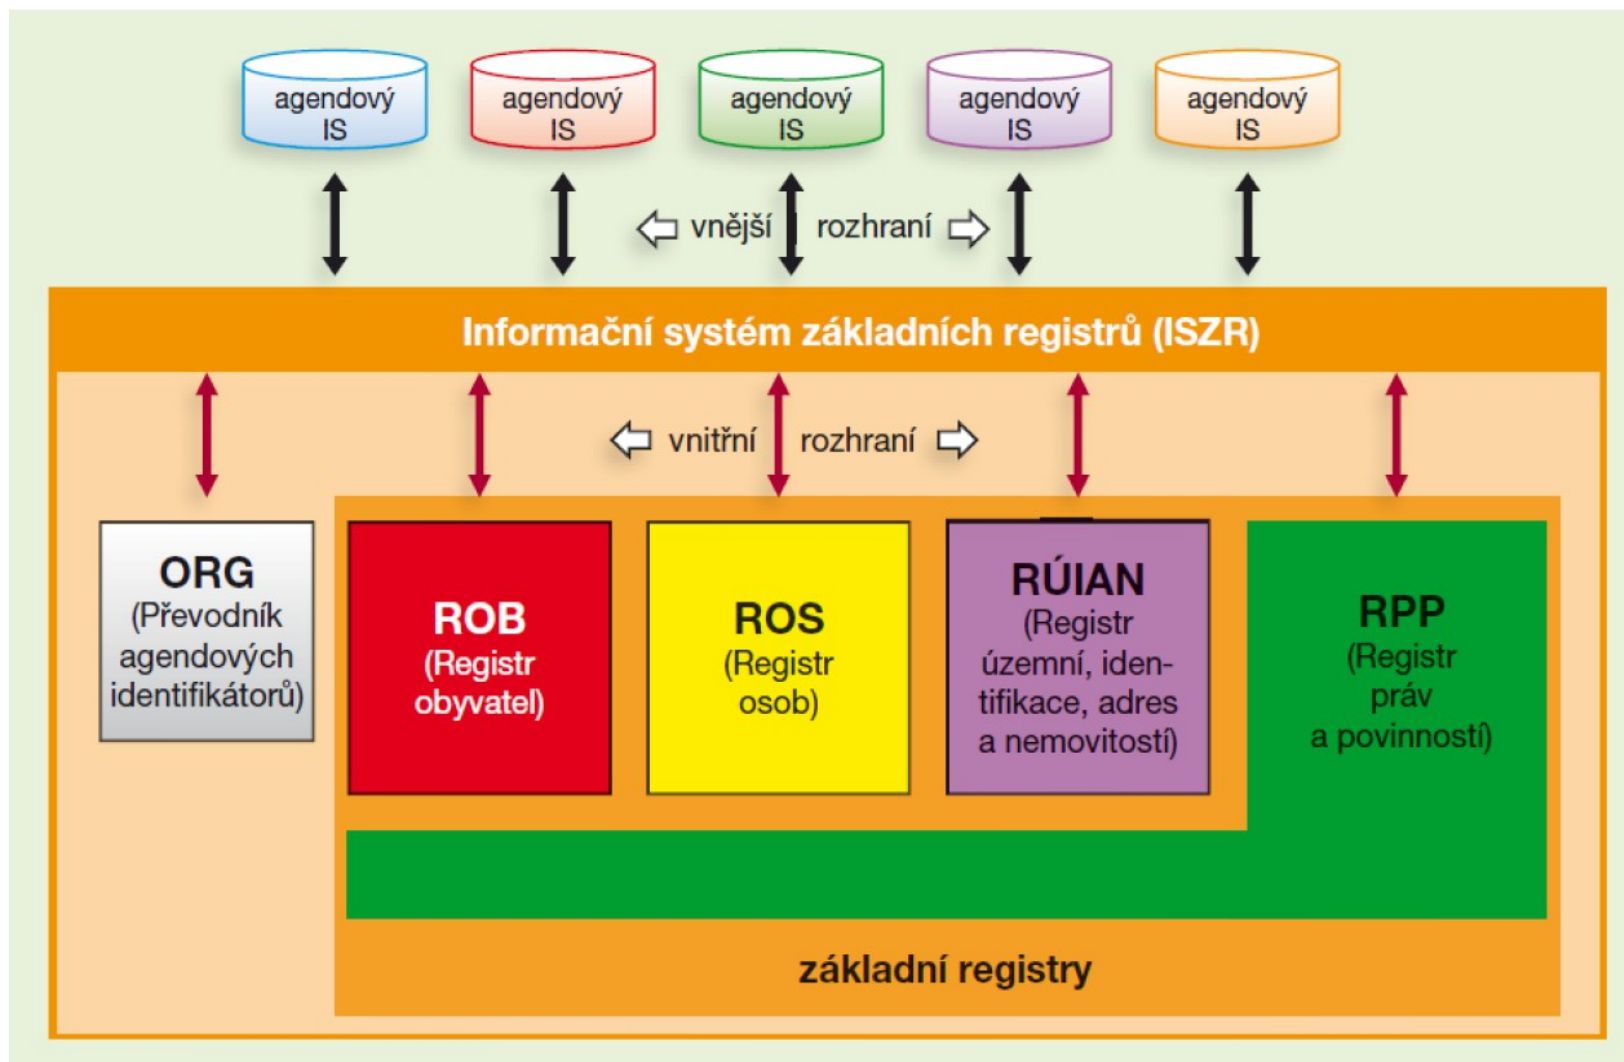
agendový IS

agendový IS

agendový IS

agendový IS

agendový IS

vnější rozhraní

Informační systém základních registrů (ISZR)

vnitřní rozhraní

ORG (Převodník agendových identifikátorů)

ROB (Registr obyvatel)

ROS (Registr osob)

RÚIAN (Registr územní, identifikace, adres a nemovitostí)

RPP (Registr práv a povinností)

základní registry